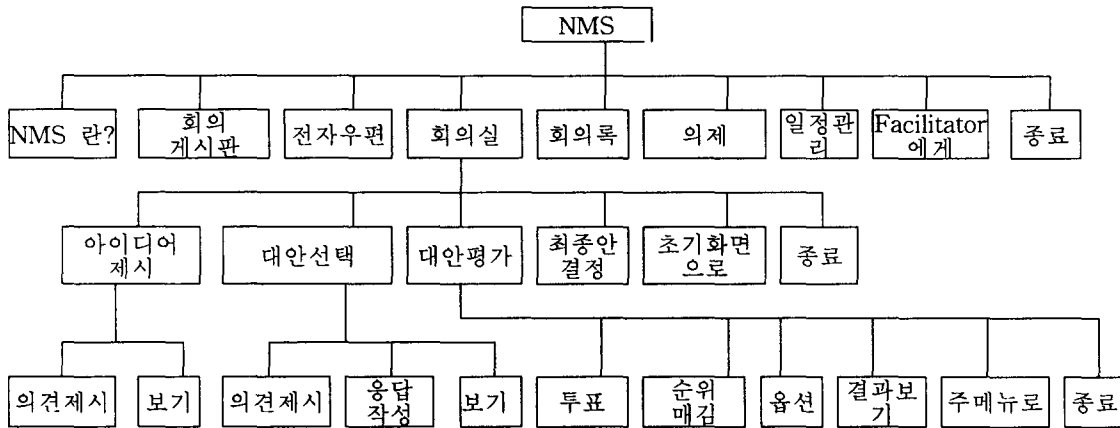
NMS

NMS 란?
회의 게시판
전자우편
회의실
회의록
의제
일정관리
Facilitator 에게
종료

아이디어 제시
대안선택
대안평가
최종안 결정
초기화면 으로
종료

의견제시
보기
의견제시
응답 작성
보기
투표
순위 매김
옵션
결과보기
주메뉴로
종료